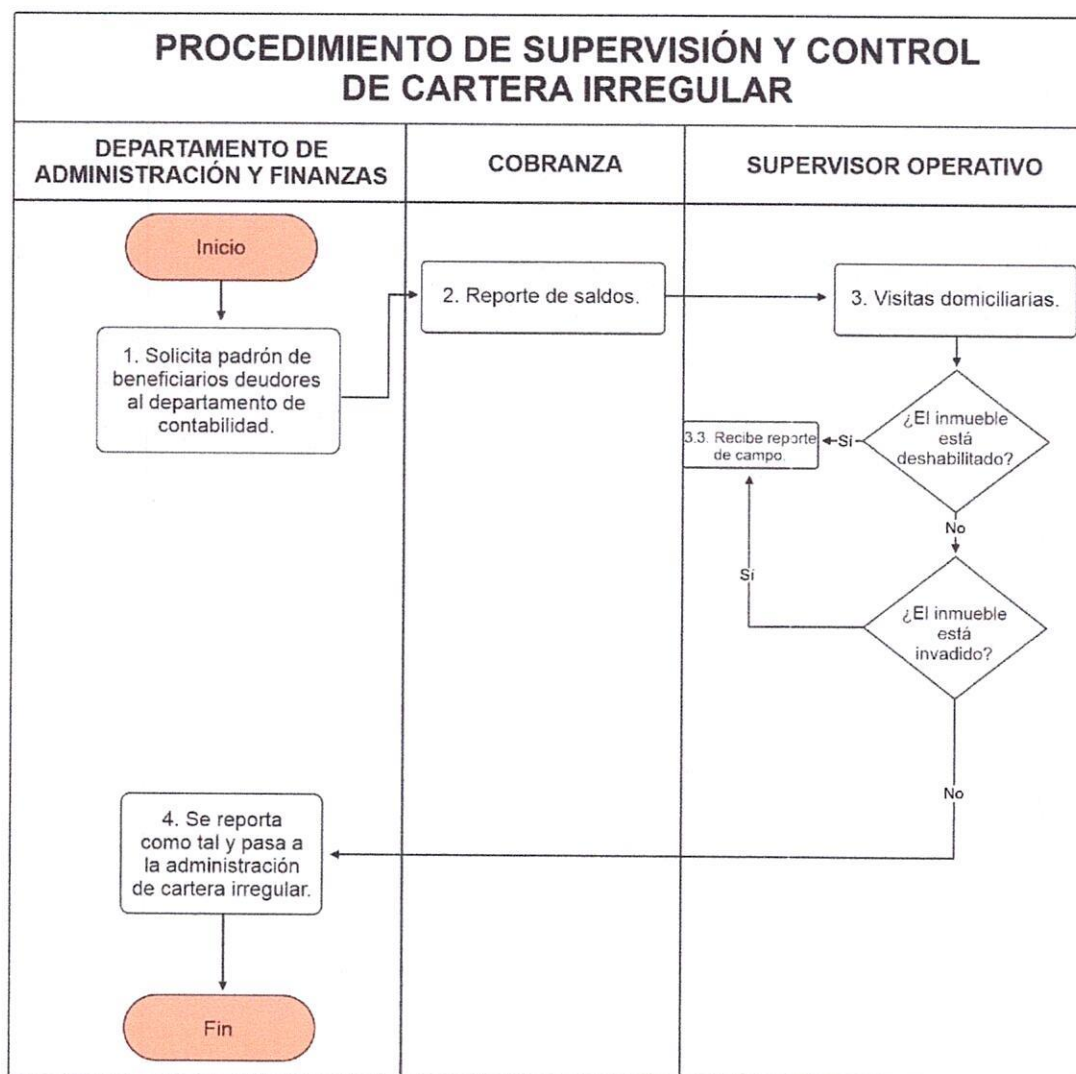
PROCEDIMIENTO DE SUPERVISIÓN Y CONTROL DE CARTERA IRREGULAR

| DEPARTAMENTO DE ADMINISTRACIÓN Y FINANZAS | COBRANZA | SUPERVISOR OPERATIVO |
|---|---|---|

Inicio

1. Solicita padrón de beneficiarios deudores al departamento de contabilidad.

2. Reporte de saldos.

3. Visitas domiciliarias.

¿El inmueble está deshabilitado?

Si

3.3. Recibe reporte de campo.

No

Si

¿El inmueble está invadido?

No

4. Se reporta como tal y pasa a la administración de cartera irregular.

Fin